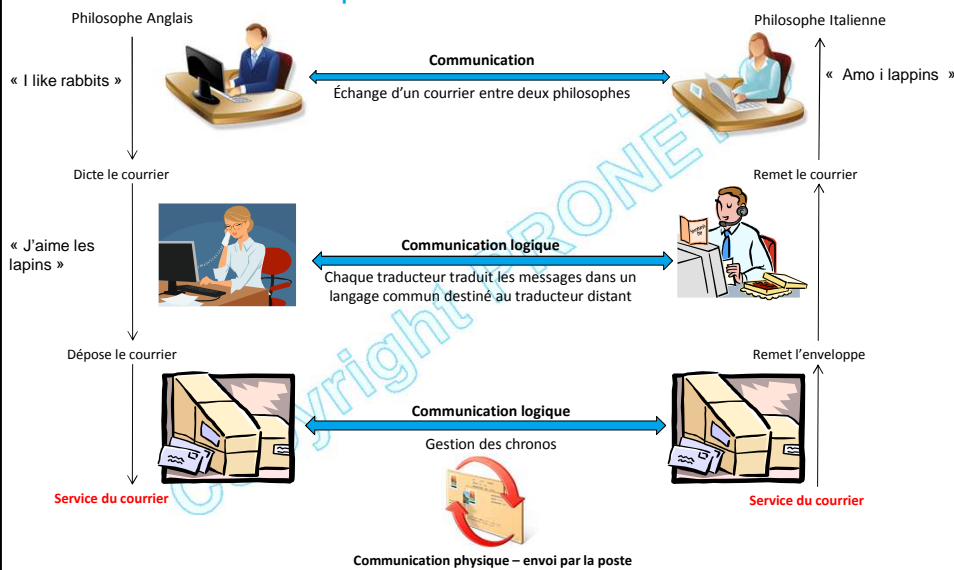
Philosophe Anglais

« I like rabbits »

Communication

Échange d'un courrier entre deux philosophes

Philosophe Italienne

« Amo i lappins »

Dicte le courrier

Remet le courrier

« J'aime les lapins »

Communication logique

Chaque traducteur traduit les messages dans un langage commun destiné au traducteur distant

Dépose le courrier

Remet l'enveloppe

Communication logique

Gestion des chronos

Service du courrier

Service du courrier

Communication physique – envoi par la poste

Copyright APRONET